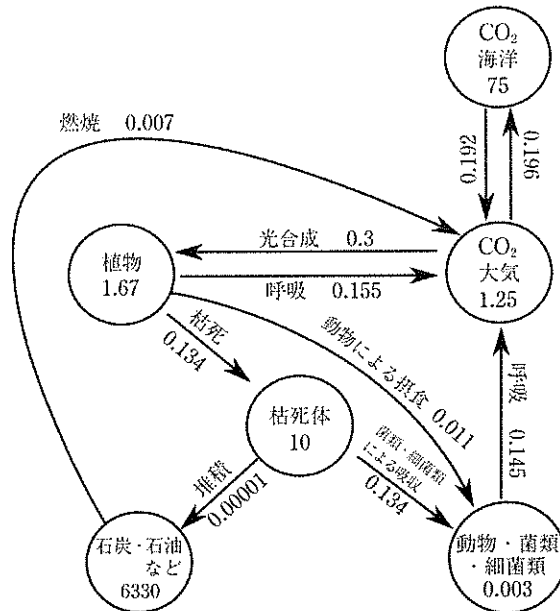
$CO_2$
海洋
75

燃焼　0.007

0.192

0.196

光合成　0.3

植物
1.67

$CO_2$
大気
1.25

呼吸　0.155

枯死
0.134

動物による摂食 0.011

呼吸

0.145

枯死体
10

菌類・細菌類による吸収
0.134

堆積
0.00001

石炭・石油
など
6330

動物・菌類
・細菌類
0.003